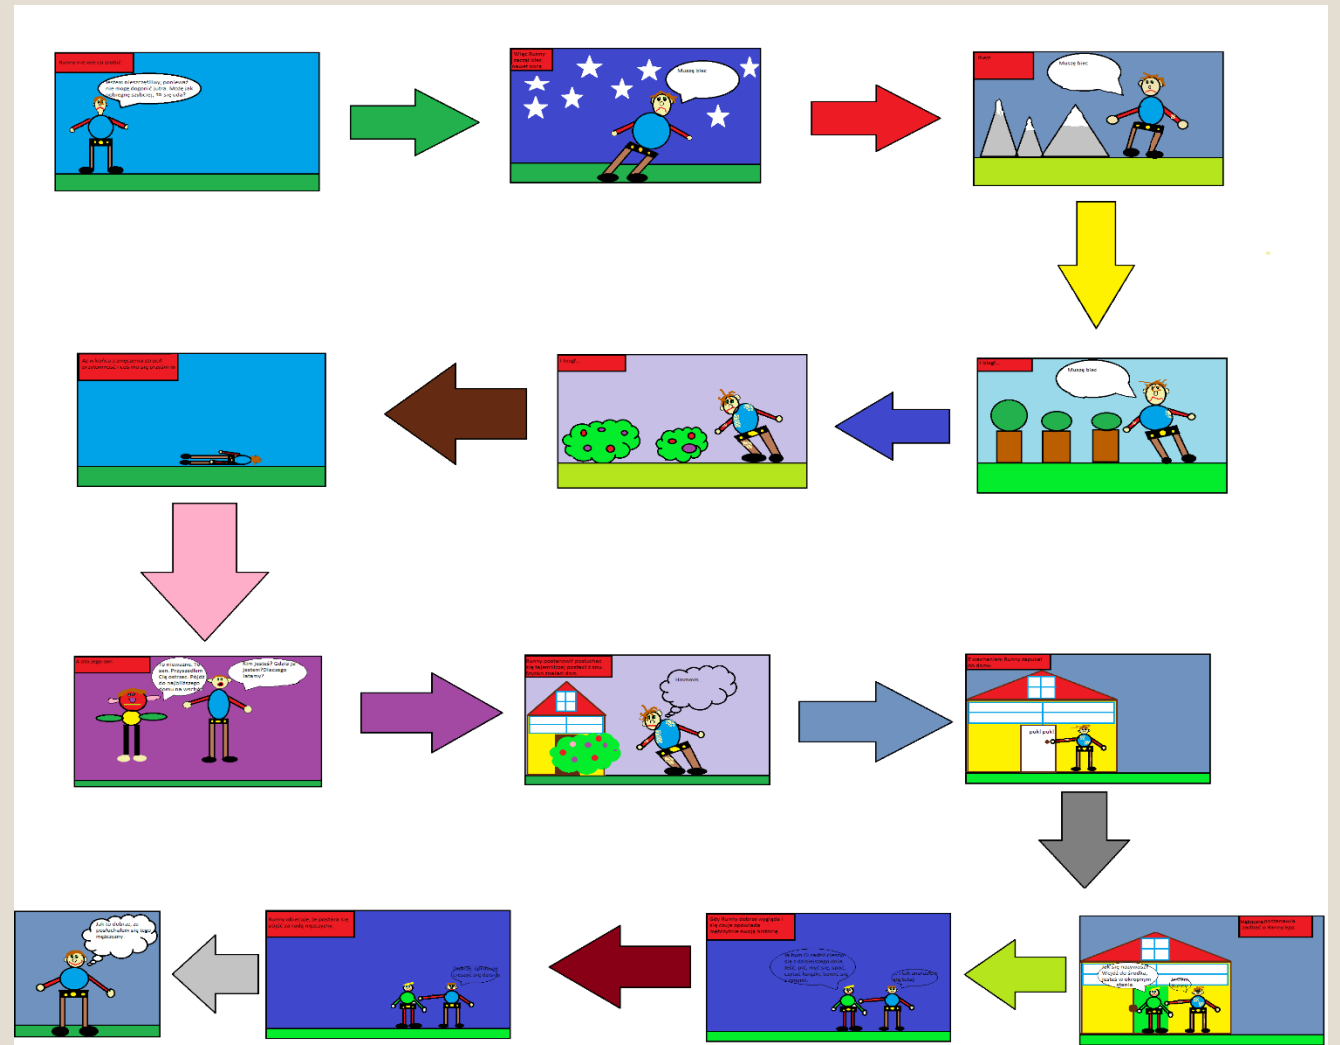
Runny nie mógł spać

Muszę biec

Biegł

Muszę biec

I biegł

I biegł

Muszę biec

Tu mieszkam. To sen. Pojedź do najbliższego domu na wzgórzu

Kim jesteś? Gdzie ja jestem? Dlaczego latamy?

Hmmmm

puk! puk!

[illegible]

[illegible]

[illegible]